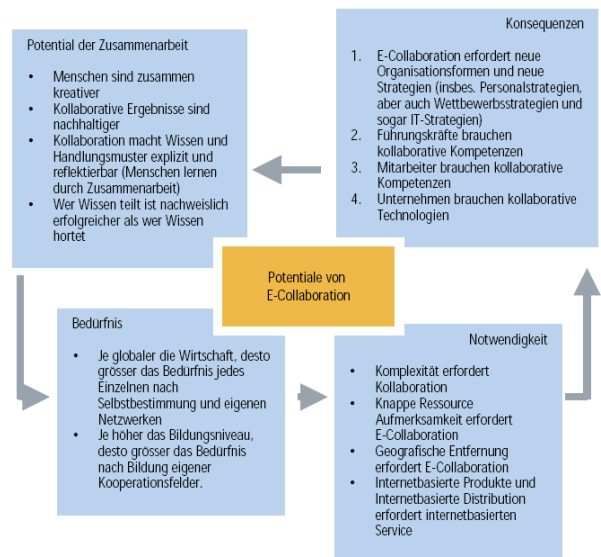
Potential der Zusammenarbeit

- Menschen sind zusammen kreativer
- Kollaborative Ergebnisse sind nachhaltiger
- Kollaboration macht Wissen und Handlungsmuster explizit und reflektierbar (Menschen lernen durch Zusammenarbeit)
- Wer Wissen teilt ist nachweislich erfolgreicher als wer Wissen hortet

Konsequenzen

1. E-Collaboration erfordert neue Organisationsformen und neue Strategien (insbes. Personalstrategien, aber auch Wettbewerbsstrategien und sogar IT-Strategien)
2. Führungskräfte brauchen kollaborative Kompetenzen
3. Mitarbeiter brauchen kollaborative Kompetenzen
4. Unternehmen brauchen kollaborative Technologien

Potentiale von E-Collaboration

Bedürfnis

- Je globaler die Wirtschaft, desto grösser das Bedürfnis jedes Einzelnen nach Selbstbestimmung und eigenen Netzwerken
- Je höher das Bildungsniveau, desto grösser das Bedürfnis nach Bildung eigener Kooperationsfelder.

Notwendigkeit

- Komplexität erfordert Kollaboration
- Knappe Ressource Aufmerksamkeit erfordert E-Collaboration
- Geografische Entfernung erfordert E-Collaboration
- Internetbasierte Produkte und Internetbasierte Distribution erfordert internetbasierten Service